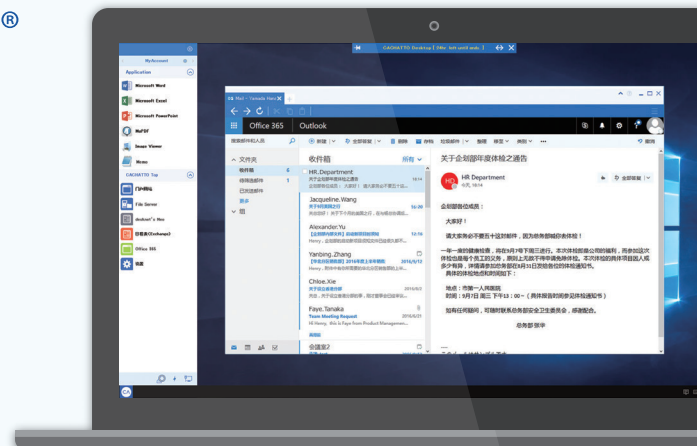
®

CACHATTO Desktop | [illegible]

MyAccount

Application

Microsoft Word

Microsoft Excel

Microsoft PowerPoint

MzPDF

Image Viewer

Memo

CACHATTO Top

门户网站

File Server

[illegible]

日程表(Exchange)

Office 365

收藏

Office 365 Outlook

搜索邮件和人员

文件夹

收件箱

未读邮件

已发送邮件

更多

组

收件箱

所有

HR_Department

Jacqueline.Wang

Alexander.Yu

Yanbing_Zhang

Chloe.Xie

Faye.Tanaka

Team Meeting Request

Hi Henry, this is Faye from Product Management...

关于企划部年度体检之通告

HR_Department

企划部部员成员：

大家好！

请大家务必不要忘记以下部件，因为体检通知你的体检！

一年一度的健康检查，将在9月7日下周三进行。本次体检由公司的福利，而参加这次体检是每个员工的义务，原则上无故不得免除体检。本次体检的具体项目及人员多少有异，详情请参阅在8月31日发给你的体检通知书。

地点：市第一人民医院

时间：9月7日 周三 下午13：00～（具体预约时间参见体检通知书）

如有任何疑问，可随时联系总务部安全卫生委员会，感谢配合。

总务部 敬谨